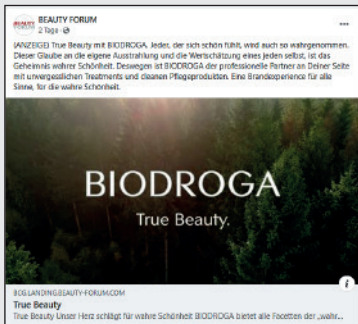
BEAUTY FORUM
BEAUTY FORUM
2 Tage · ⊚
...

[ANZEIGE] True Beauty mit BIODROGA. Jeder, der sich schön fühlt, wird auch so wahrgenommen. Dieser Glaube an die eigene Ausstrahlung und die Wertschätzung eines jeden selbst, ist das Geheimnis wahrer Schönheit. Deswegen ist BIODROGA der professionelle Partner an Deiner Seite mit unvergesslichen Treatments und cleanen Pflegeprodukten. Eine Brandexperience für alle Sinne, für die wahre Schönheit.

BIODROGA
True Beauty.

i

BIOLANDING.BEAUTY-FORUM.COM
True Beauty
True Beauty Unser Herz schlägt für wahre Schönheit BIODROGA bietet alle Facetten der „wahr...